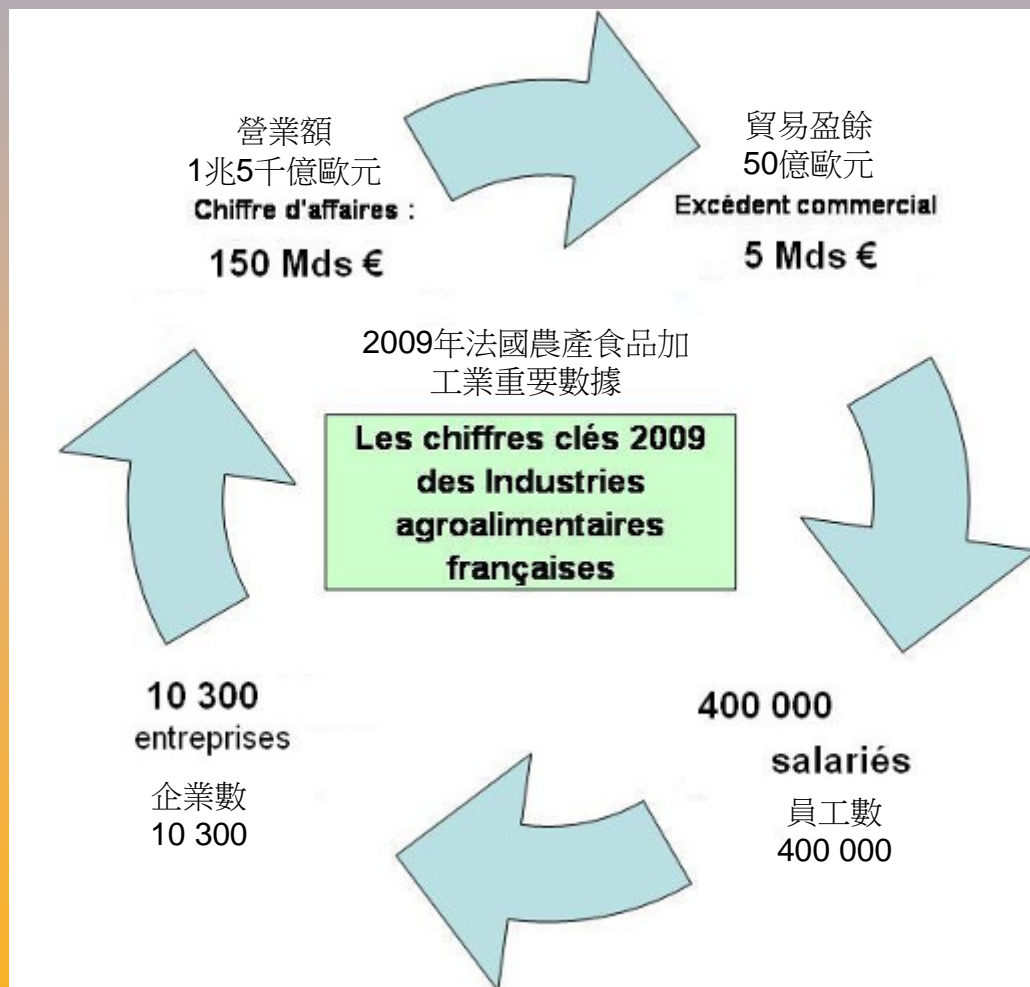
營業額
1兆5千億歐元
Chiffre d'affaires :
150 Mds €

貿易盈餘
50億歐元
Excédent commercial
5 Mds €

2009年法國農產食品加工業重要數據

Les chiffres clés 2009 des Industries agroalimentaires françaises

400 000
salariés
員工數
400 000

10 300
entreprises
企業數
10 300